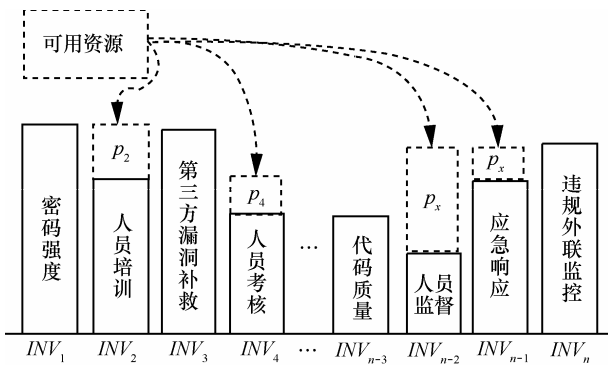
可用资源

$p_2$

$p_4$

$p_x$

$p_x$

密码强度

人员培训

第三方漏洞补救

人员考核

…

代码质量

人员监督

应急响应

违规外联监控

$INV_1$ $INV_2$ $INV_3$ $INV_4$ … $INV_{n-3}$ $INV_{n-2}$ $INV_{n-1}$ $INV_n$